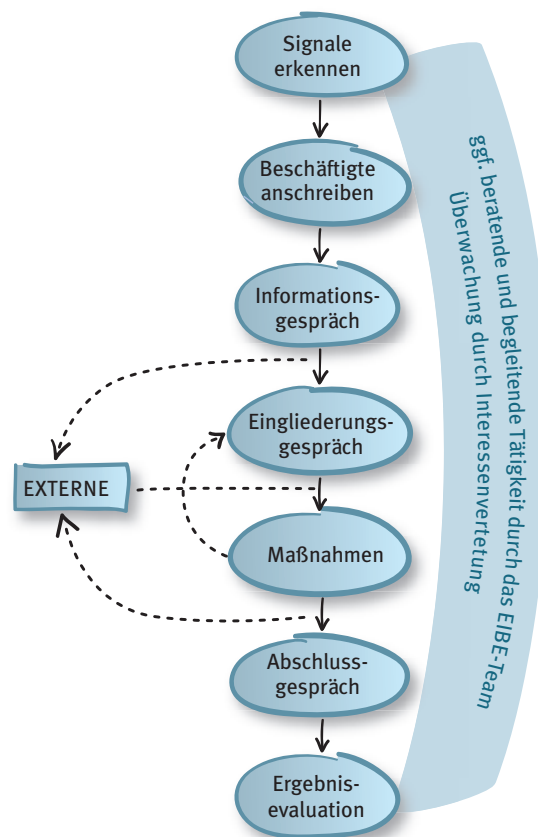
Signale erkennen

Beschäftigte anschreiben

Informations-gespräch

Eingliederungs-gespräch

EXTERNE

Maßnahmen

Abschluss-gespräch

Ergebnis-evaluation

ggf. beratende und begleitende Tätigkeit durch das EIBE-Team
Überwachung durch Interessenvertretung